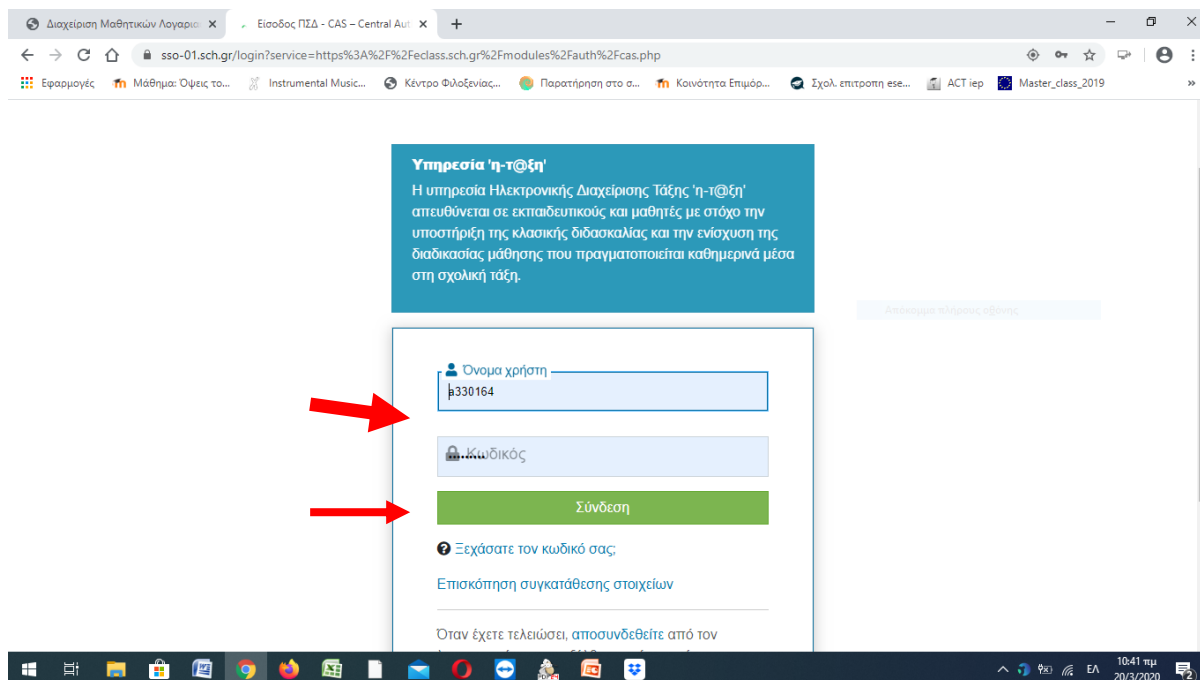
Διαχείριση Μαθητικών Λογαρια ✕
Είσοδος ΠΣΔ - CAS – Central Aut ✕
+

sso-01.sch.gr/login?service=https%3A%2F%2Feclass.sch.gr%2Fmodules%2Fauth%2Fcas.php

Εφαρμογές
Μάθημα: Όψεις το...
Instrumental Music...
Κέντρο Φιλοξενίας...
Παρατήρηση στο σ...
Κοινότητα Επιμόρ...
Σχολ. επιτροπη ese...
ACT iep
Master_class_2019
»

Υπηρεσία 'η-τ@ξη'
Η υπηρεσία Ηλεκτρονικής Διαχείρισης Τάξης 'η-τ@ξη' απευθύνεται σε εκπαιδευτικούς και μαθητές με στόχο την υποστήριξη της κλασικής διδασκαλίας και την ενίσχυση της διαδικασίας μάθησης που πραγματοποιείται καθημερινά μέσα στη σχολική τάξη.

Απόκρυψη πλήρους οθόνης

Όνομα χρήστη
a330164

Κωδικός

Σύνδεση

Ξεχάσατε τον κωδικό σας;

Επισκόπηση συγκατάθεσης στοιχείων

Όταν έχετε τελειώσει, αποσυνδεθείτε από τον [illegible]

ΕΛ
10:41 πμ
20/3/2020